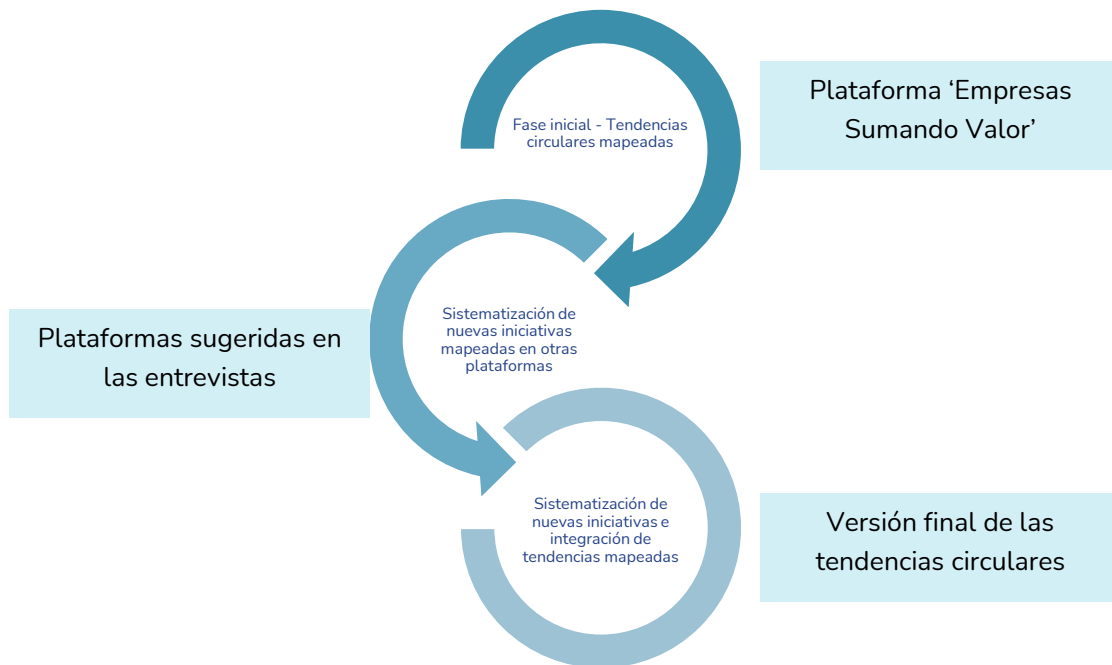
Fase inicial - Tendencias circulares mapeadas

Plataforma ‘Empresas Sumando Valor’

Sistematización de nuevas iniciativas mapeadas en otras plataformas

Plataformas sugeridas en las entrevistas

Sistematización de nuevas iniciativas e integración de tendencias mapeadas

Versión final de las tendencias circulares